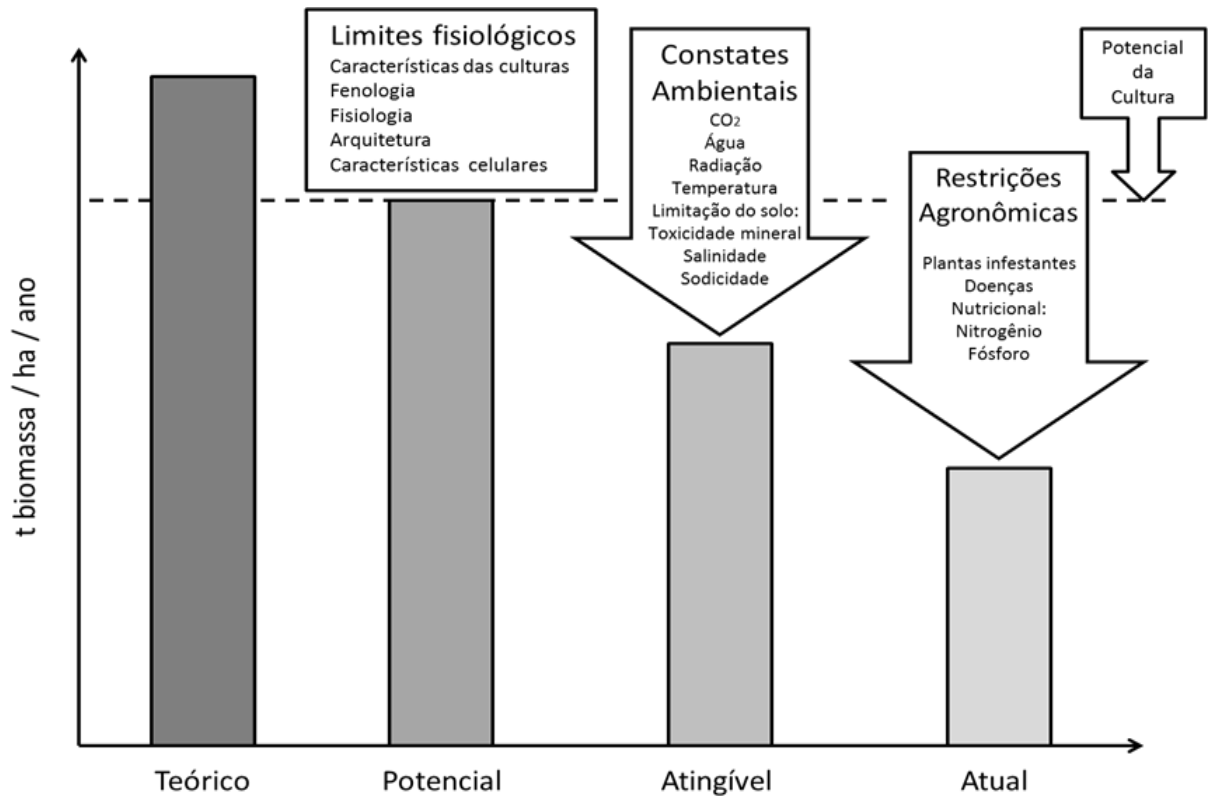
Limites fisiológicos
Características das culturas
Fenologia
Fisiologia
Arquitetura
Características celulares

Constates Ambientais
$CO_2$
Água
Radiação
Temperatura
Limitação do solo:
Toxicidade mineral
Salinidade
Sodicidade

Potencial da Cultura

Restrições Agronômicas
Plantas infestantes
Doenças
Nutricional:
Nitrogênio
Fósforo

t biomassa / ha / ano

Teórico
Potencial
Atingível
Atual